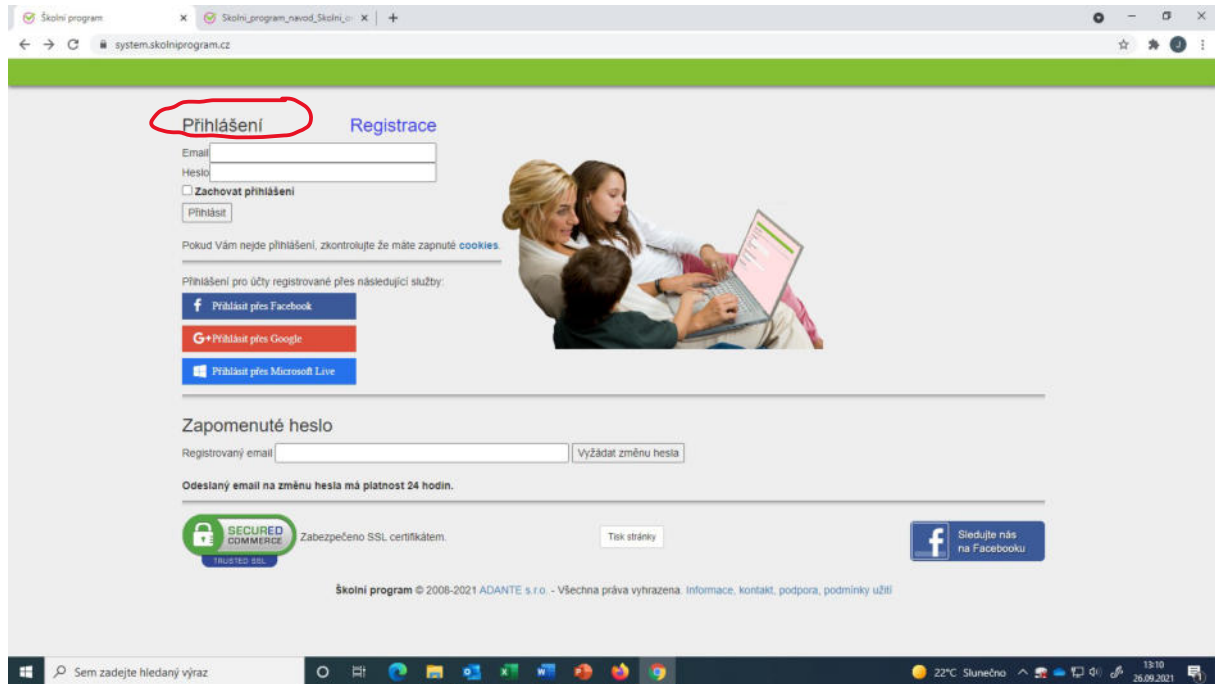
Školní program × Skolni_program_navod_Školní_o ×

system.skolniprogram.cz

Přihlášení Registrace

Email

Heslo

Zachovat přihlášení

Přihlásit

Pokud Vám nejde přihlášení, zkontrolujte že máte zapnuté cookies.

Přihlášení pro účty registrované přes následující služby:

Přihlásit přes Facebook

G+ Přihlásit přes Google

Přihlásit přes Microsoft Live

Zapomenuté heslo

Registrovaný email

Vyžádat změnu hesla

Odeslaný email na změnu hesla má platnost 24 hodin.

SECURED COMMERCE TRUSTED SSL

Zabezpečeno SSL certifikátem.

Tisk stránky

Sledujte nás na Facebooku

Školní program © 2008-2021 ADANTE s.r.o. - Všechna práva vyhrazena. Informace, kontakt, podpora, podmínky užití

Sem zadejte hledaný výraz

22°C Slunečno

13:10
26.09.2021